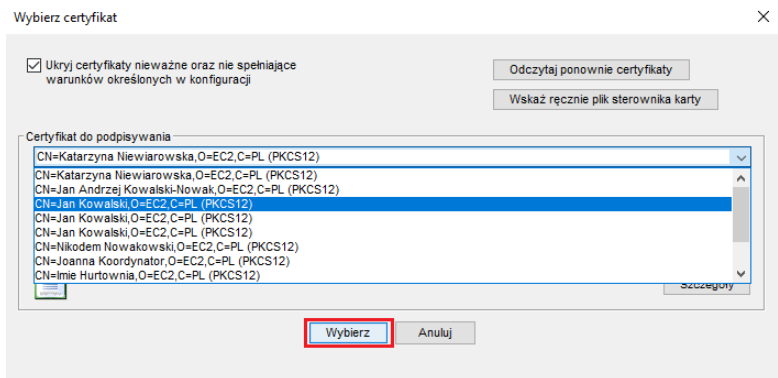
Wybierz certyfikat

Ukryj certyfikaty nieważne oraz nie spełniające warunków określonych w konfiguracji

Odczytaj ponownie certyfikaty

Wskaż ręcznie plik sterownika karty

Certyfikat do podpisywania

CN=Katarzyna Niewiarowska,O=EC2,C=PL (PKCS12)

CN=Katarzyna Niewiarowska,O=EC2,C=PL (PKCS12)
CN=Jan Andrzej Kowalski-Nowak,O=EC2,C=PL (PKCS12)
CN=Jan Kowalski,O=EC2,C=PL (PKCS12)
CN=Jan Kowalski,O=EC2,C=PL (PKCS12)
CN=Jan Kowalski,O=EC2,C=PL (PKCS12)
CN=Nikodem Nowakowski,O=EC2,C=PL (PKCS12)
CN=Joanna Koordynator,O=EC2,C=PL (PKCS12)
CN=Imie Hurtownia,O=EC2,C=PL (PKCS12)

Szczegóły

Wybierz

Anuluj